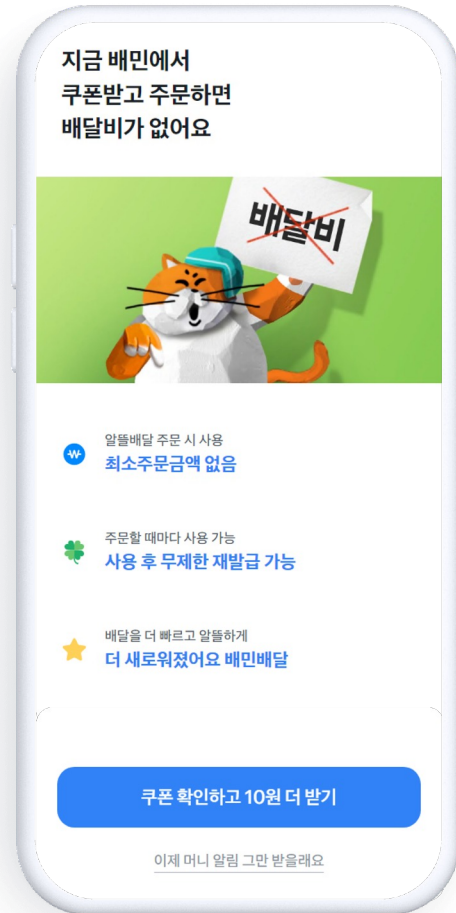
지금 배민에서
쿠폰받고 주문하면
배달비가 없어요

배달비

알뜰배달 주문 시 사용
최소주문금액 없음

주문할 때마다 사용 가능
사용 후 무제한 재발급 가능

배달을 더 빠르고 알뜰하게
더 새로워졌어요 배민배달

쿠폰 확인하고 10원 더 받기

이제 머니 알림 그만 받을래요